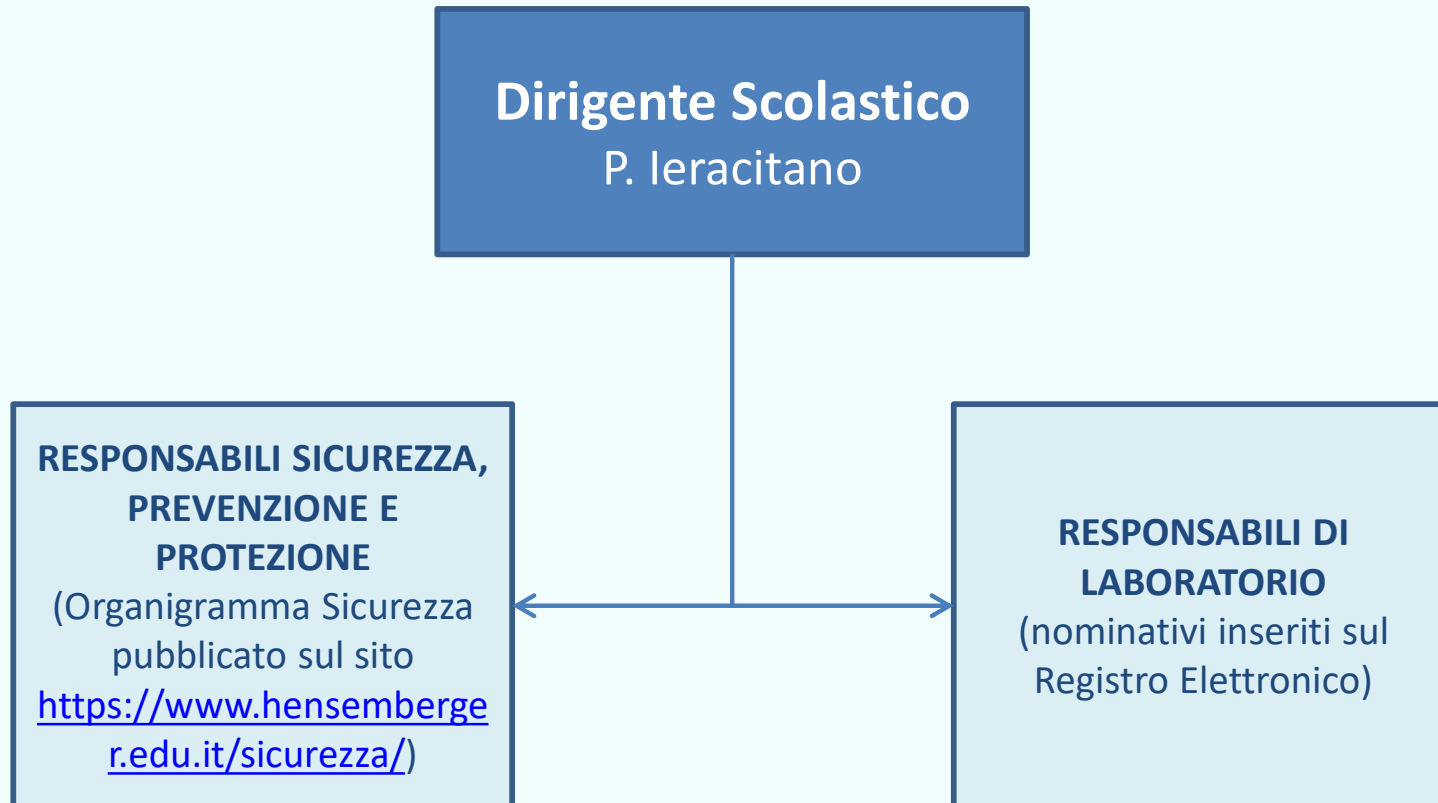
Dirigente Scolastico
P. Ieracitano

RESPONSABILI SICUREZZA, PREVENZIONE E PROTEZIONE
(Organigramma Sicurezza pubblicato sul sito https://www.hensemberger.edu.it/sicurezza/)

RESPONSABILI DI LABORATORIO
(nominativi inseriti sul Registro Elettronico)